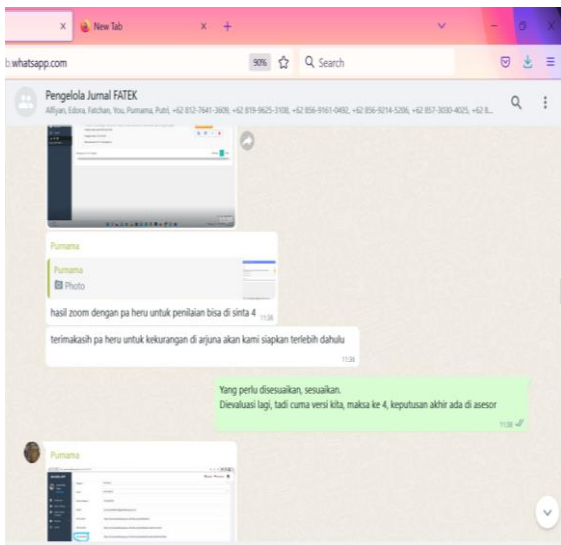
New Tab

b.whatsapp.com

90%

Search

Pengelola Jurnal FATEK

Alfiyan, Edora, Fatchan, You, Purnama, Putri, +62 812-7641-3609, +62 819-9625-3108, +62 856-9161-0492, +62 856-9214-5206, +62 857-3030-4025, +62 8...

Purnama

Purnama

Photo

hasil zoom dengan pa heru untuk penilaian bisa di sinta 4 11:36

terimakasih pa heru untuk kekurangan di arjuna akan kami siapkan terlebih dahulu

11:36

Yang perlu disesuaikan, sesuaikan.
Dievaluasi lagi, tadi cuma versi kita, maksa ke 4, keputusan akhir ada di asesor

11:38

Purnama